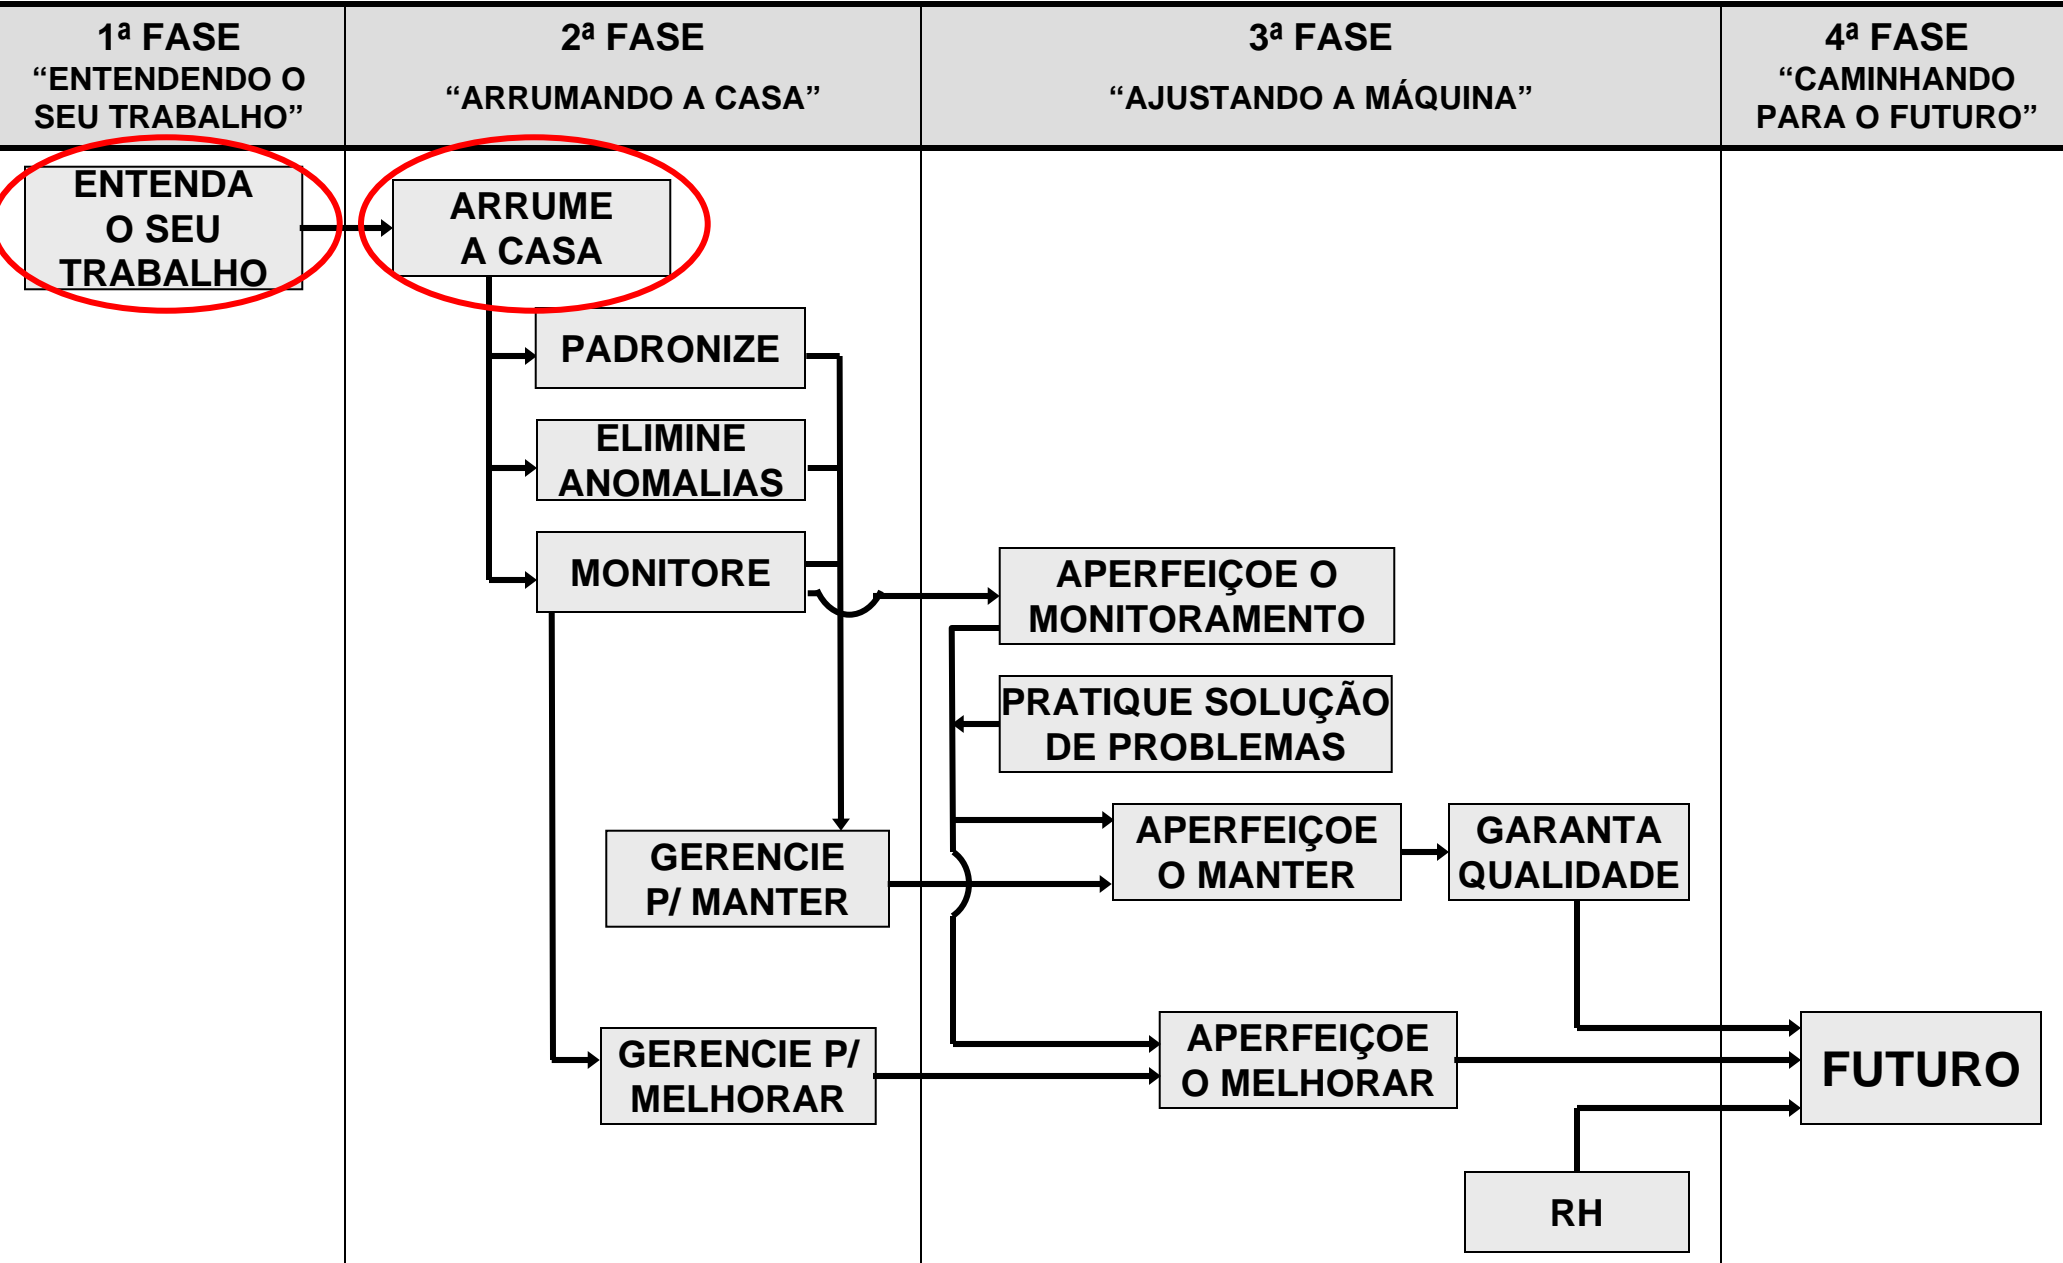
| 1ª FASE “ENTENDENDO O SEU TRABALHO” | 2ª FASE “ARRUMANDO A CASA” | 3ª FASE “AJUSTANDO A MÁQUINA” | 4ª FASE “CAMINHANDO PARA O FUTURO” |
|---|---|---|---|

ENTENDA O SEU TRABALHO

ARRUME A CASA

PADRONIZE

ELIMINE ANOMALIAS

MONITORE

GERENCIE P/ MANTER

GERENCIE P/ MELHORAR

APERFEIÇOE O MONITORAMENTO

PRATIQUE SOLUÇÃO DE PROBLEMAS

APERFEIÇOE O MANTER

GARANTA QUALIDADE

APERFEIÇOE O MELHORAR

RH

FUTURO